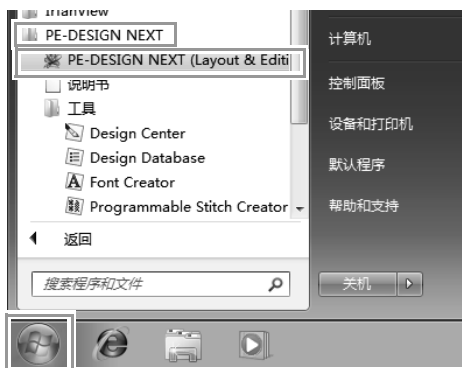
IrfanView
PE-DESIGN NEXT
PE-DESIGN NEXT (Layout & Editi
说明书
工具
Design Center
Design Database
Font Creator
Programmable Stitch Creator
返回
搜索程序和文件

计算机
控制面板
设备和打印机
默认程序
帮助和支持
关机